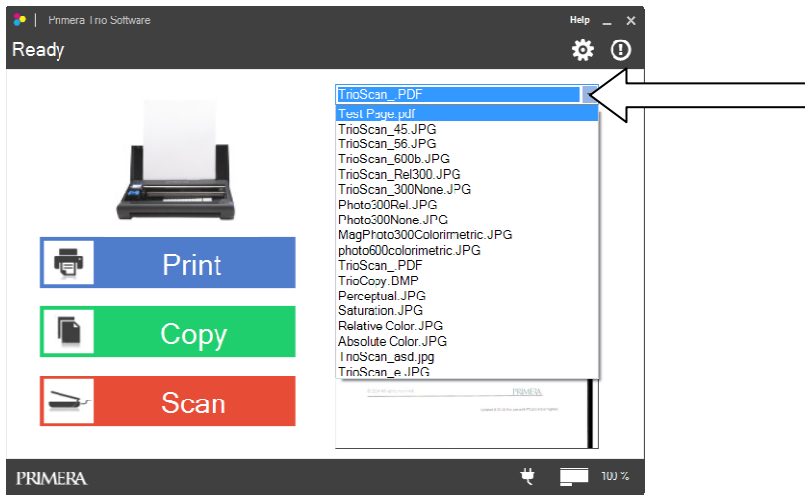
Primera Trio Software

Help

Ready

TrioScan_.PDF

Test Page.pdf
TrioScan_45.JPG
TrioScan_56.JPG
TrioScan_600b.JPG
TrioScan_Rel300.JPG
TrioScan_300None.JPG
Photo300Rel.JPG
Photo300None.JPG
MagPhoto300Colorimetric.JPG
photo600colorimetric.JPG
TrioScan_.PDF
TrioCopy.BMP
Perceptual.JPG
Saturation.JPG
Relative Color.JPG
Absolute Color.JPG
TrioScan_asd.jpg
TrioScan_e.JPG

Print

Copy

Scan

PRIMERA

PRIMERA

100 %